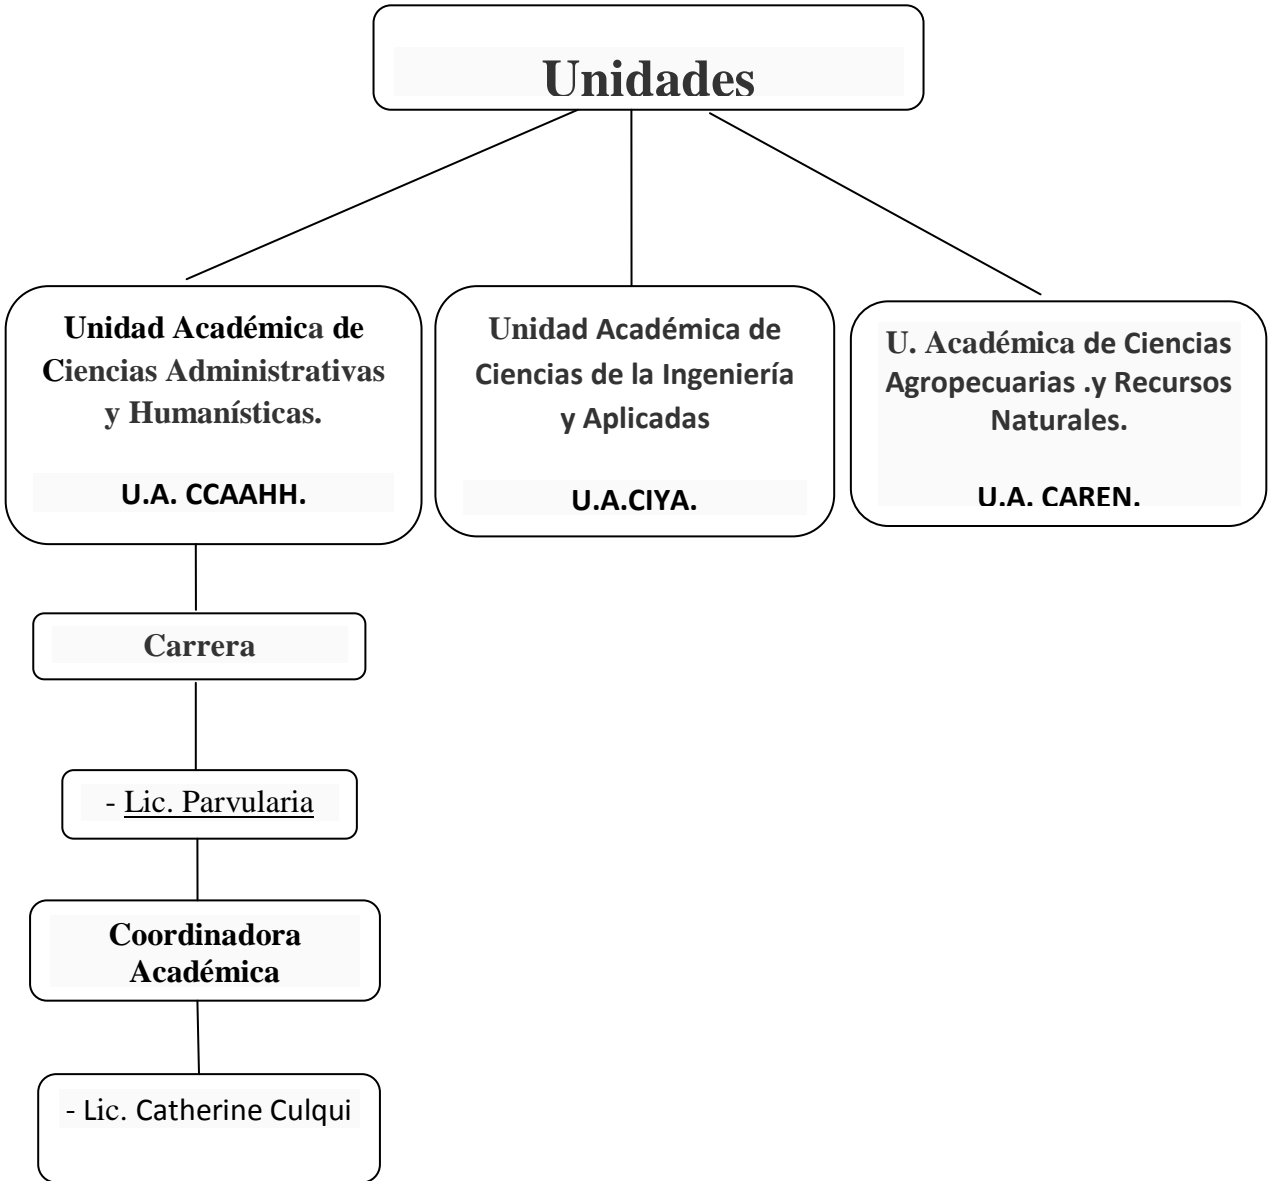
Unidades

Unidad Académica de Ciencias Administrativas y Humanísticas.

U.A. CCAAHH.

Unidad Académica de Ciencias de la Ingeniería y Aplicadas

U.A.CIYA.

U. Académica de Ciencias Agropecuarias .y Recursos Naturales.

U.A. CAREN.

Carrera

- Lic. Parvularia

Coordinadora Académica

- Lic. Catherine Culqui